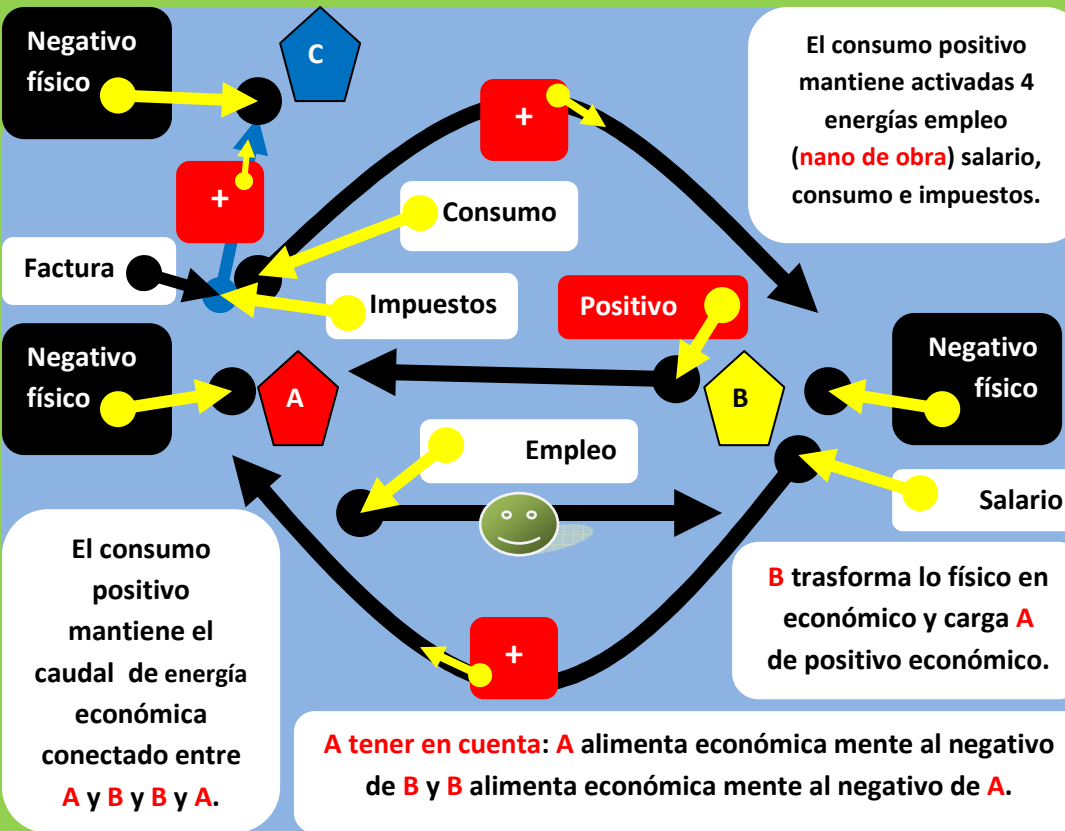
Negativo físico

C

+

El consumo positivo mantiene activadas 4 energías empleo (nano de obra) salario, consumo e impuestos.

+

Consumo

Factura

Impuestos

Positivo

Negativo físico

A

B

Negativo físico

Empleo

Salario

El consumo positivo mantiene el caudal de energía económica conectado entre A y B y B y A.

B trasforma lo físico en económico y carga A de positivo económico.

+

A tener en cuenta: A alimenta económica mente al negativo de B y B alimenta económica mente al negativo de A.